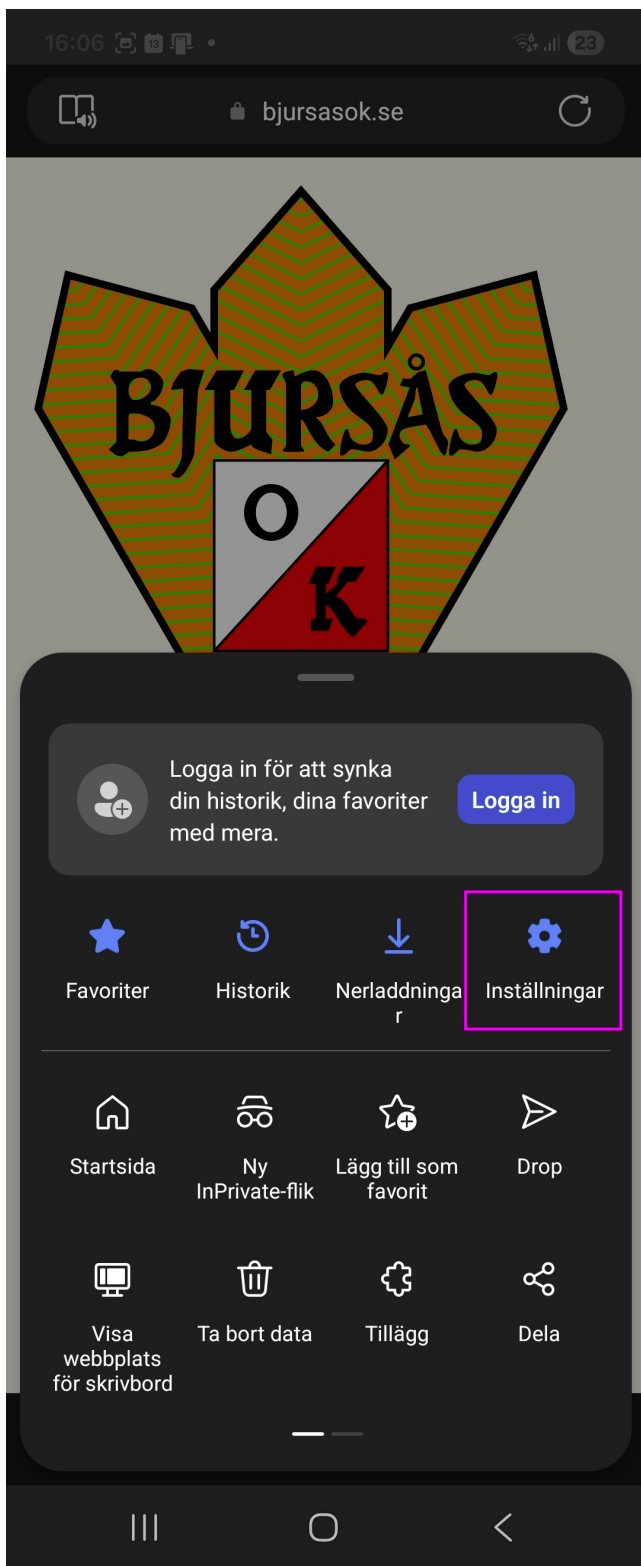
16:06

23

bjursasok.se

BJURSÅS

O

K

Logga in för att synka din historik, dina favoriter med mera.

Logga in

Favoriter

Historik

Nerladdningar

Inställningar

Startsida

Ny InPrivate-flik

Lägg till som favorit

Drop

Visa webbplats för skrivbord

Ta bort data

Tillägg

Dela